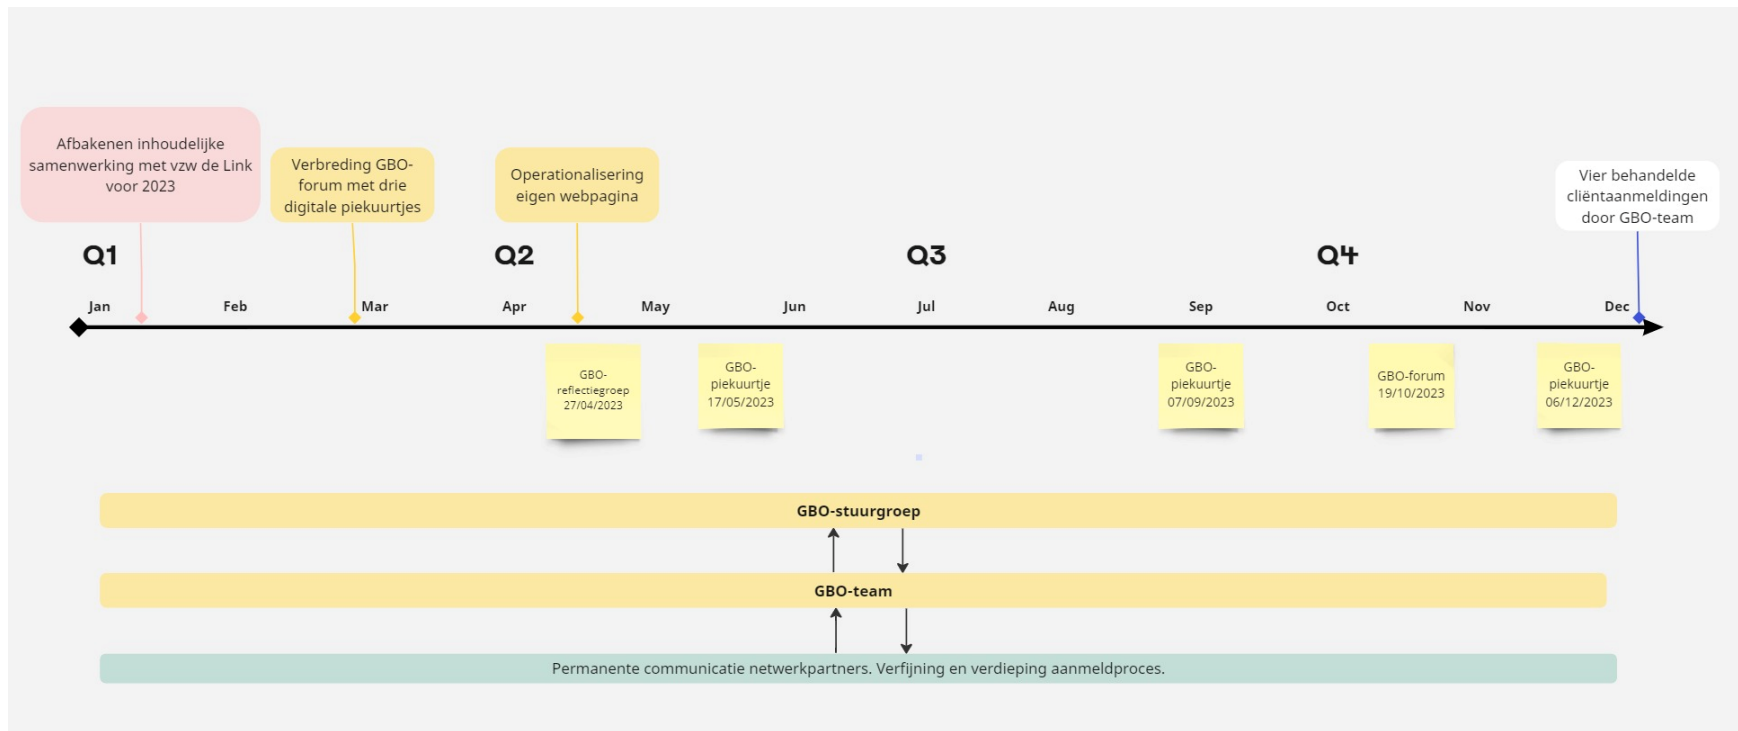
Afbakenen inhoudelijke samenwerking met vzw de Link voor 2023

Verbreding GBO-forum met drie digitale piekuurtjes

Operationalisering eigen webpagina

Vier behandelde cliëntaanmeldingen door GBO-team

Q1

Q2

Q3

Q4

Jan Feb Mar Apr May Jun Jul Aug Sep Oct Nov Dec

GBO-reflectiegroep 27/04/2023

GBO-piekuurtje 17/05/2023

GBO-piekuurtje 07/09/2023

GBO-forum 19/10/2023

GBO-piekuurtje 06/12/2023

GBO-stuurgroep

GBO-team

Permanente communicatie netwerkpartners. Verfijning en verdieping aanmeldproces.